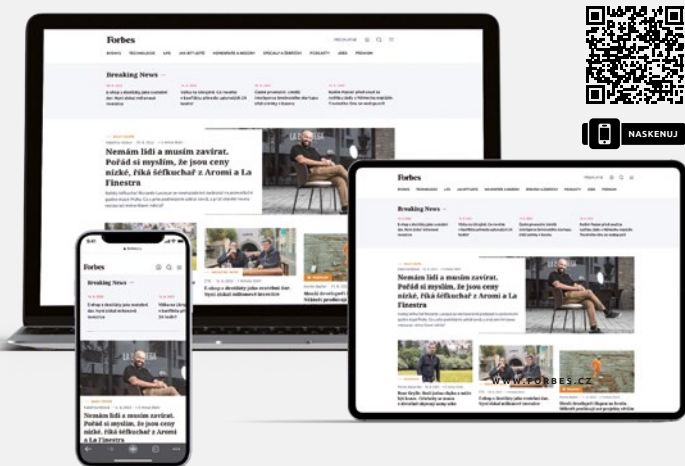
Forbes

Breaking News

Nemám lidi a musím zavírat. Pořád si myslím, že jsou ceny nízké, říká šéfkuchař z Aromi a La Finestra

Forbes

Breaking News

Nemám lidi a musím zavírat. Pořád si myslím, že jsou ceny nízké, říká šéfkuchař z Aromi a La Finestra

Forbes

Breaking News

Nemám lidi a musím zavírat. Pořád si myslím, že jsou ceny nízké, říká šéfkuchař z Aromi a La Finestra

NASKENUJ

WWW.FORBES.CZ